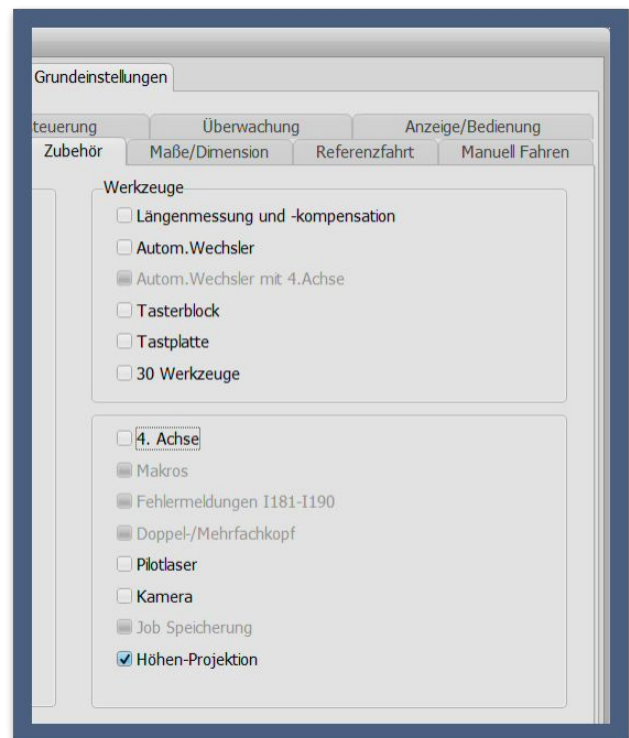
Grundeinstellungen

teuerung
Überwachung
Anzeige/Bedienung
Zubehör
Maße/Dimension
Referenzfahrt
Manuell Fahren

Werkzeuge
Längenmessung und -kompensation
Autom.Wechsler
Autom.Wechsler mit 4.Achse
Tasterblock
Tastplatte
30 Werkzeuge

4. Achse
Makros
Fehlermeldungen I181-I190
Doppel-/Mehrfachkopf
Pilotlaser
Kamera
Job Speicherung
Höhen-Projektion